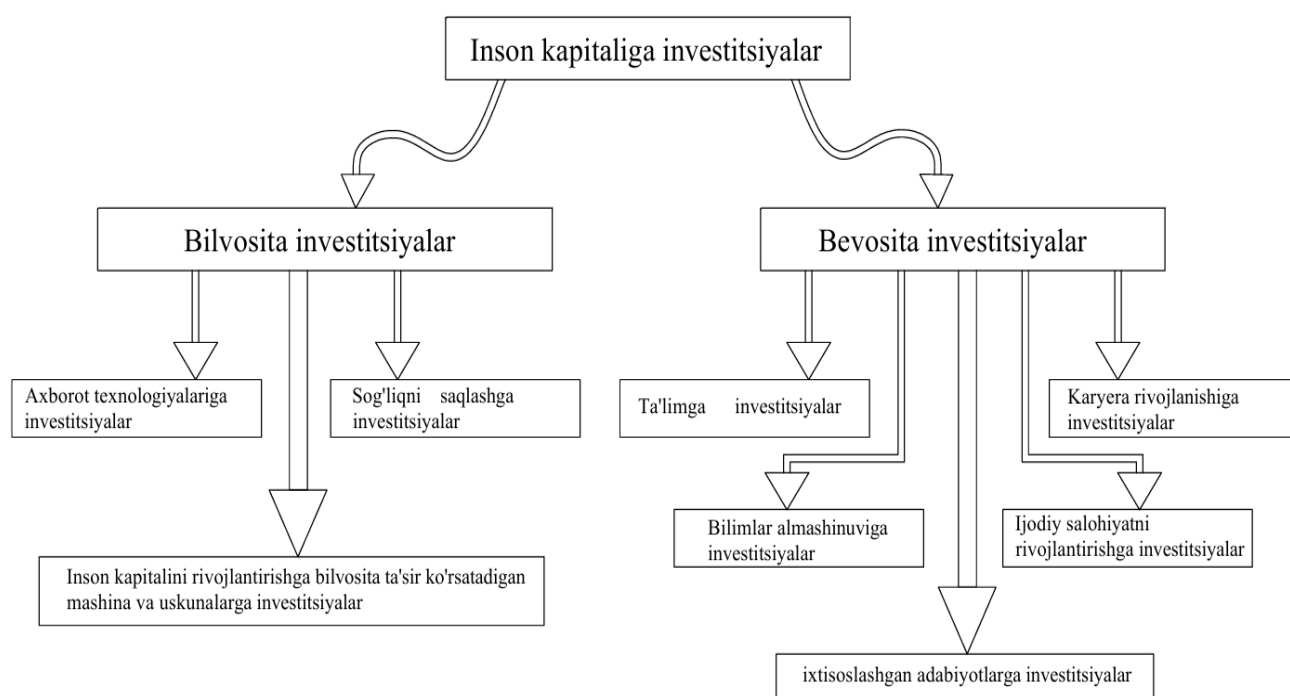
Inson kapitaliga investitsiyalar

Bilvosita investitsiyalar

Bevosita investitsiyalar

Axborot texnologiyalariga investitsiyalar

Sog'liqni saqlashga investitsiyalar

Ta'limga investitsiyalar

Karyera rivojlanishiga investitsiyalar

Bilimlar almashinuviga investitsiyalar

Ijodiy salohiyatni rivojlantirishga investitsiyalar

Inson kapitalini rivojlantirishga bilvosita ta'sir ko'rsatadigan mashina va uskunalarga investitsiyalar

ixtisoslashgan adabiyotlarga investitsiyalar